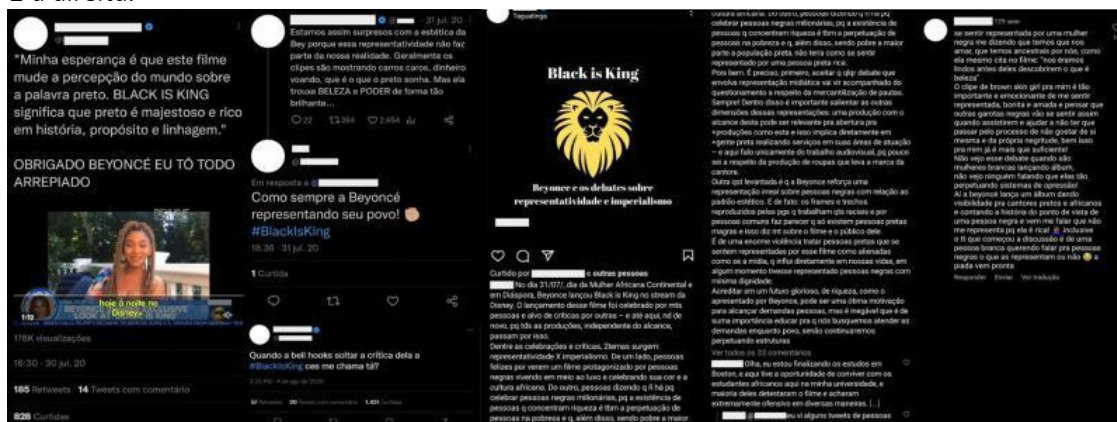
E a atriz...

"Minha esperança é que este filme mude a percepção do mundo sobre a palavra preto. BLACK IS KING significa que preto é majestoso e rico em história, propósito e linhagem."

OBRIGADO BEYONCÉ EU TÔ TODO ARREPIADO

hoje à noite no Disney+

176K visualizações

16:30 · 30 jul. 20

185 Retweets 14 Tweets com comentário

826 Curtidas

· 31 jul. 20

Estamos assim surpresos com a estética da Bey porque essa representatividade não faz parte da nossa realidade. Geralmente os clipes são mostrando carros caros, dinheiro voando, que é o que o preto sonha. Mas ela trouxe BELEZA e PODER de forma tão brilhante...

22 364 2.654

Em resposta a

Como sempre a Beyoncé representando seu povo!
#BlackIsKing

18:36 · 31 jul. 20

1 Curtida

Quando a bell hooks soltar a crítica dela a #BlackIsKing ces me chama tá?

Black is King

Beyonce e os debates sobre representatividade e imperialismo

Curtido por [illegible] e outras pessoas

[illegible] No dia 31/07, dia da Mulher Africana Continental e em Diáspora, Beyonce lançou Black is King no stream da Disney. O lançamento desse filme foi celebrado por mts pessoas e alvo de críticas por outras – e até aqui, nd de novo, pq tds as produções, independente do alcance, passam por isso.
Dentre as celebrações e críticas, 2temas surgem: representatividade X imperialismo. De um lado, pessoas felizes por verem um filme protagonizado por pessoas negras vivendo em meio ao luxo e celebrando sua cor e a cultura africana. Do outro, pessoas dizendo q ñ há pq celebrar pessoas negras milionárias, pq a existência de pessoas q concentram riqueza é tbm a perpetuação de pessoas na pobreza e q, além disso, sendo pobre a maior

cultura africana. Do outro, pessoas dizendo q ñ há pq celebrar pessoas negras milionárias, pq a existência de pessoas q concentram riqueza é tbm a perpetuação de pessoas na pobreza e q, além disso, sendo pobre a maior parte da população preta, não tem como se sentir representado por uma pessoa preta rica.
Pois bem. É preciso, primeiro, aceitar q qlqr debate que envolva representação midiática vai vir acompanhado do questionamento a respeito da mercantilização de pautas. Sempre! Dentro disso é importante salientar as outras dimensões dessas representações: uma produção com o alcance desta pode ser relevante pra abertura pra +produções como esta e isso implica diretamente em +gente preta realizando serviços em suas áreas de atuação – e aqui falo unicamente do trabalho audiovisual, pq pouco sei a respeito da produção de roupas que leva a marca da cantora.
Outra qst levantada é q a Beyonce reforça uma representação irreal sobre pessoas negras com relação ao padrão estético. E de fato: os frames e trechos reproduzidos pelas pgs q trabalham qts raciais e por pessoas comuns faz parecer q só existem pessoas pretas magras e isso diz mt sobre o filme e o público dele.
É de uma enorme violência tratar pessoas pretas que se sentem representadas por esse filme como alienadas como se a mídia, q influi diretamente em nossas vidas, em algum momento tivesse representado pessoas negras com mínima dignidade.
Acreditar em um futuro glorioso, de riqueza, como o apresentado por Beyonce, pode ser uma ótima motivação para alcançar demandas pessoas, mas é inegável que é de suma importância educar pra q nós busquemos atender as demandas enquanto povo, senão continuaremos perpetuando estruturas
Ver todos os 33 comentários

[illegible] Diba, eu estou finalizando os estudos em Boston, e aqui tive a oportunidade de conviver com os estudantes africanos aqui na minha universidade, e maioria deles detestaram o filme e acharam extremamente ofensivo em diversas maneiras. [...]

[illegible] eu vi alguns tweets de pessoas

129 sem

se sentir representada por uma mulher negra me dizendo que temos que nos amar, que temos ancestrais que nos amam como eles são. Como ela mesmo cita no filme: "nos éramos lindos antes deles descobrirem o que é beleza"
O clipe de brown skin girl pra mim é tão importante e emocionante de me sentir representada, bonita e amada e pensar que outras garotas negras vão se sentir assim quando assistirem e ajudar a não ter que passar pelo processo de não gostar de si mesma e da própria negritude, bem isso pra mim já é mais que suficiente!
Não vejo esse debate quando são mulheres brancas lançando álbum, não vejo ninguém falando que elas tão perpetuando sistemas de opressão!
Aí a beyoncé lança um álbum dando visibilidade pra cantores pretos e africanos e contando a história do ponto de vista de uma pessoa negra e vem me falar que não me representa pq ela é rica! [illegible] inclusive o tl que começou a discussão é de uma pessoa branca querendo falar pra pessoas negras o que as representam ou não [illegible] a piada vem pronta

Responder Enviar Ver tradução